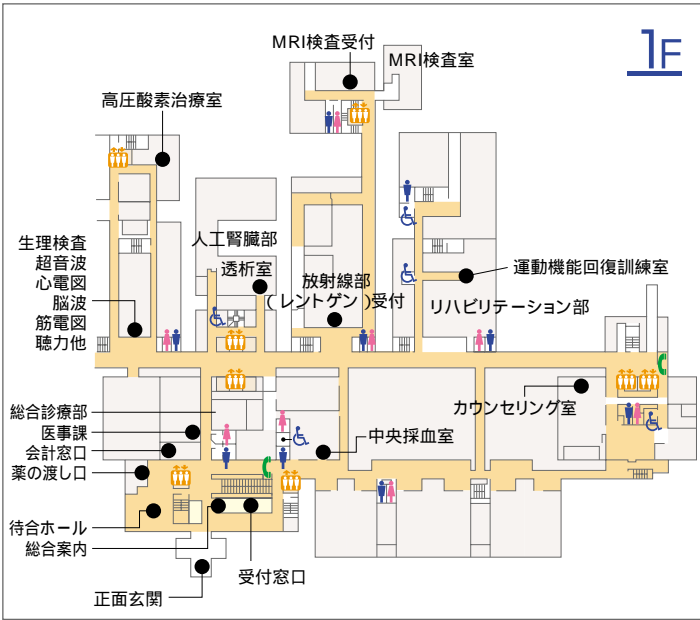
1F

MRI検査受付

MRI検査室

高圧酸素治療室

人工腎臓部

透析室

生理検査
超音波
心電図
脳波
筋電図
聴力他

放射線部
(レントゲン)受付

運動機能回復訓練室

リハビリテーション部

総合診療部

医事課

会計窓口

薬の渡し口

カウンセリング室

中央採血室

待合ホール

総合案内

受付窓口

正面玄関